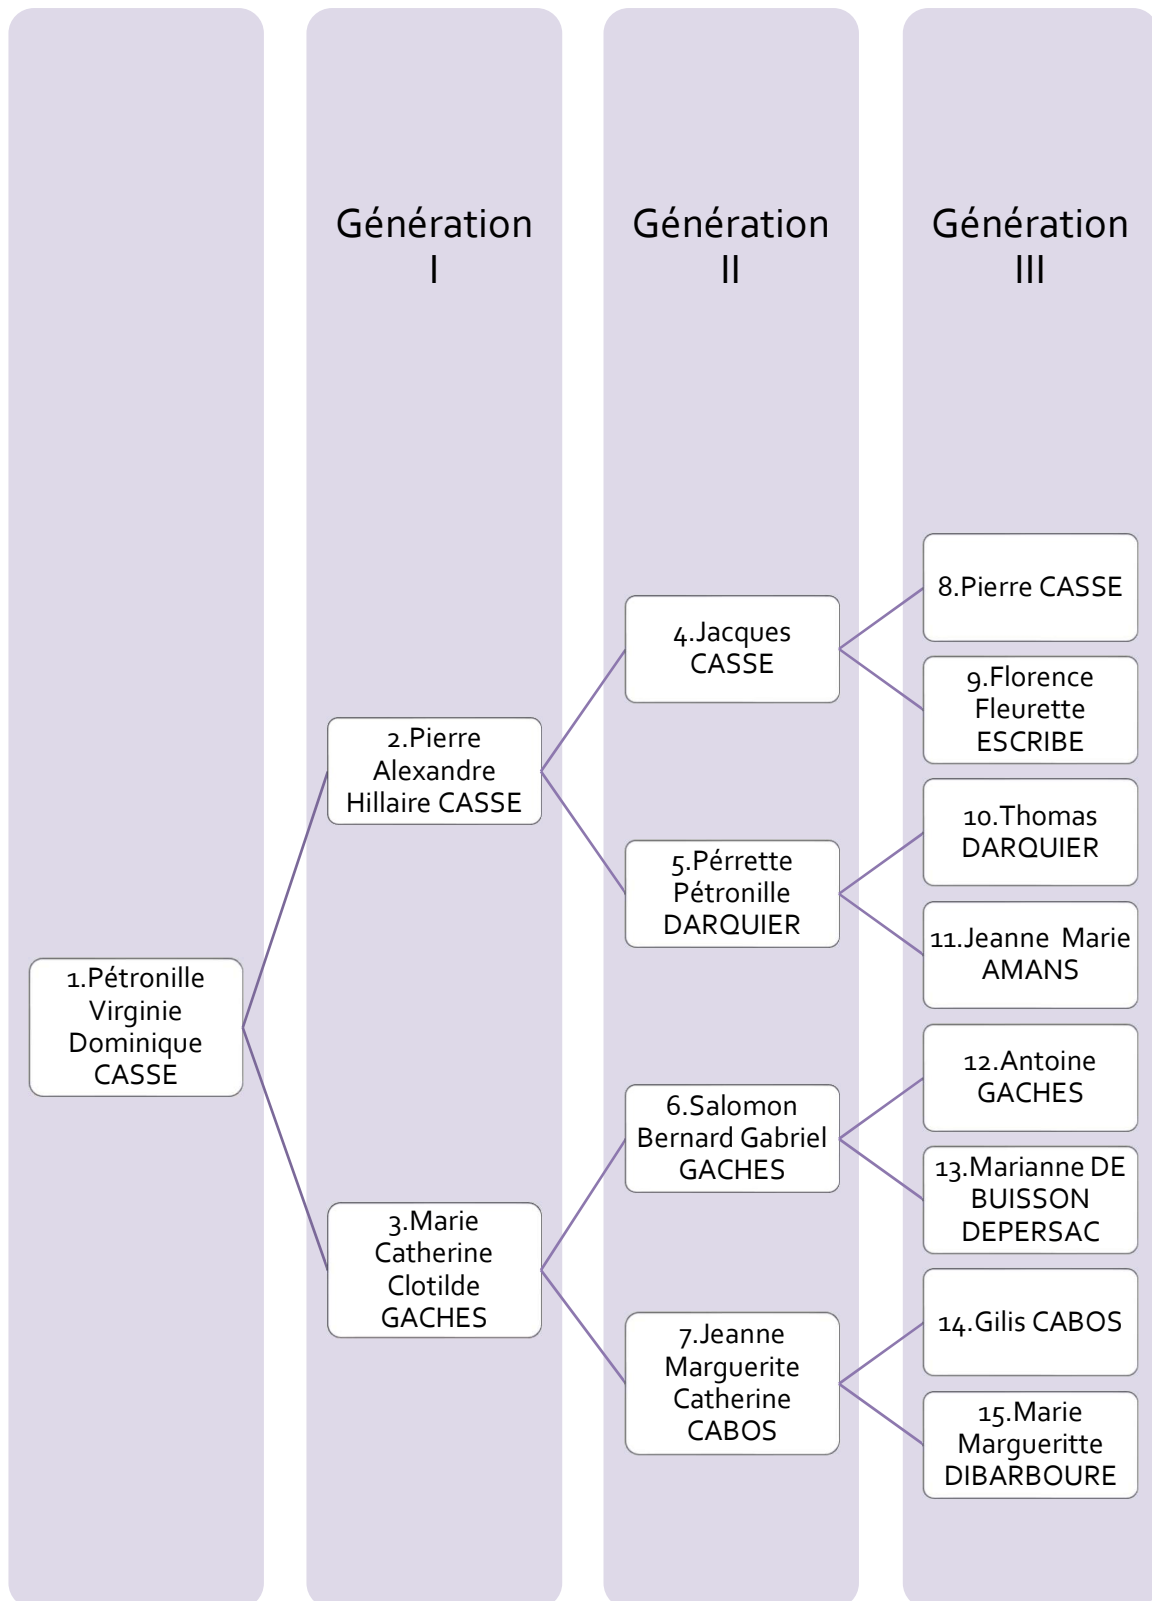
Génération I

Génération II

Génération III

1.Pétronille Virginie Dominique CASSE

2.Pierre Alexandre Hillaire CASSE

3.Marie Catherine Clotilde GACHES

4.Jacques CASSE

5.Pérrette Pétronille DARQUIER

6.Salomon Bernard Gabriel GACHES

7.Jeanne Marguerite Catherine CABOS

8.Pierre CASSE

9.Florence Fleurette ESCRIBE

10.Thomas DARQUIER

11.Jeanne Marie AMANS

12.Antoine GACHES

13.Marianne DE BUISSON DEPERSAC

14.Gilis CABOS

15.Marie Margueritte DIBARBOURE